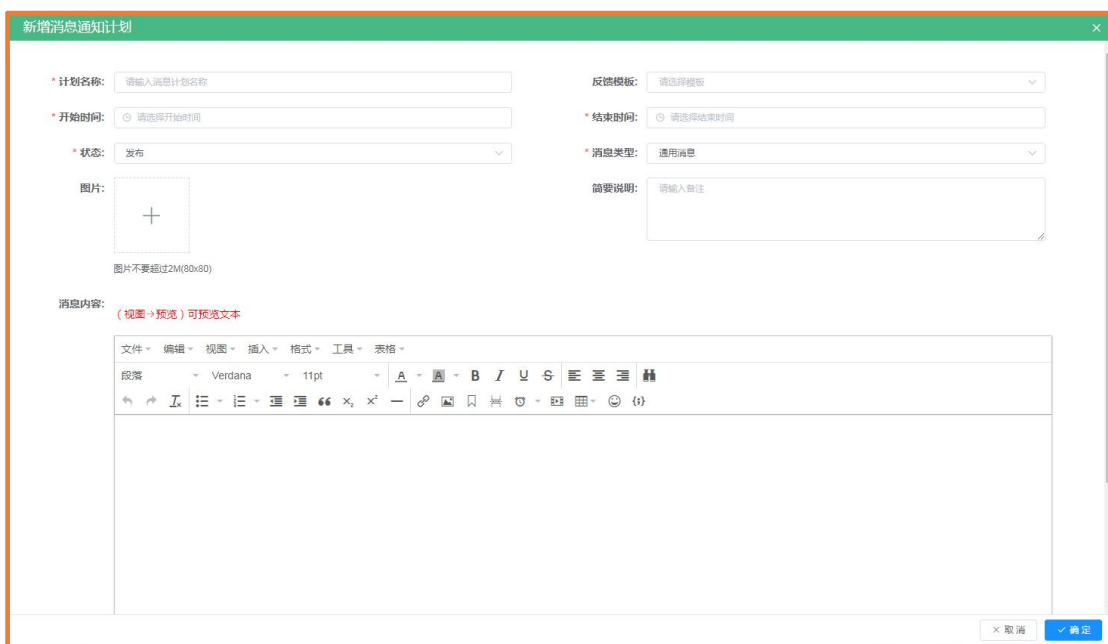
新增消息通知计划

* 计划名称: 请输入消息计划名称

反馈模板: 请选择模板

* 开始时间: 请选择开始时间

* 结束时间: 请选择结束时间

* 状态: 发布

* 消息类型: 通用消息

图片:

+

图片不要超过2M(80x80)

简要说明: 请输入备注

消息内容:

(视图→预览)可预览文本

文件 编辑 视图 插入 格式 工具 表格

段落 Verdana 11pt

× 取消 ✓ 确定